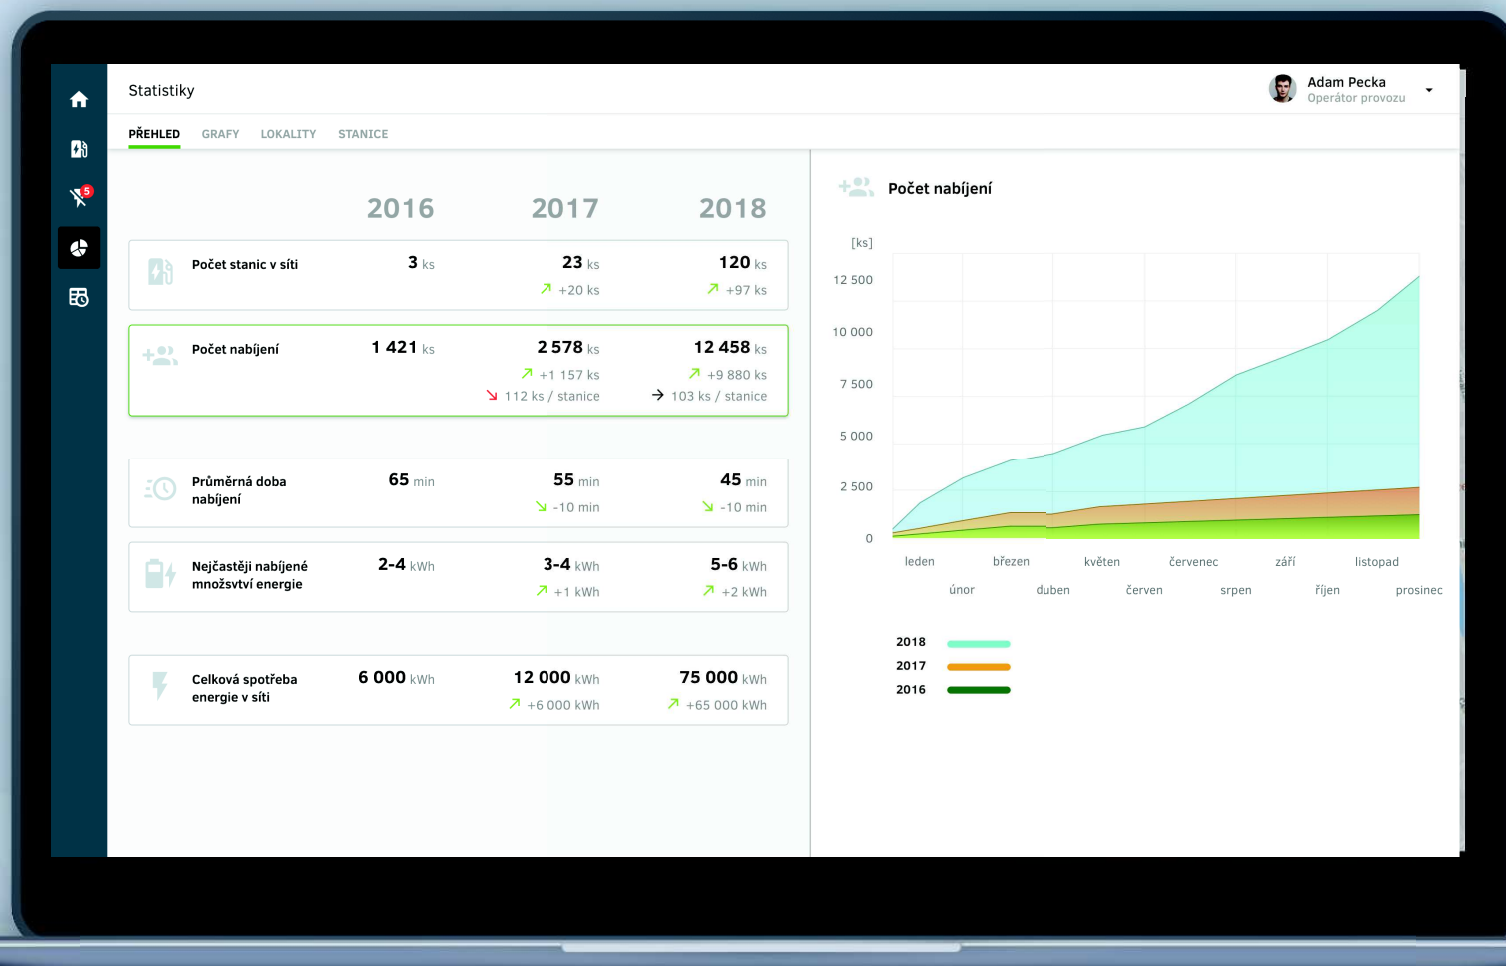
5

Statistiky

Adam Pecka
Operátor provozu

PŘEHLED GRAFY LOKALITY STANICE

| | 2016 | 2017 | 2018 |
|---|---|---|---|
| Počet stanic v síti | 3 ks | 23 ks ↗ +20 ks | 120 ks ↗ +97 ks |
| Počet nabíjení | 1 421 ks | 2 578 ks ↗ +1 157 ks ↘ 112 ks / stanice | 12 458 ks ↗ +9 880 ks → 103 ks / stanice |
| Průměrná doba nabíjení | 65 min | 55 min ↘ -10 min | 45 min ↘ -10 min |
| Nejčastěji nabíjené množství energie | 2-4 kWh | 3-4 kWh ↗ +1 kWh | 5-6 kWh ↗ +2 kWh |
| Celková spotřeba energie v síti | 6 000 kWh | 12 000 kWh ↗ +6 000 kWh | 75 000 kWh ↗ +65 000 kWh |

Počet nabíjení

[ks]
12 500
10 000
7 500
5 000
2 500
0

leden únor březen duben květen červen červenec srpen září říjen listopad prosinec

2018
2017
2016